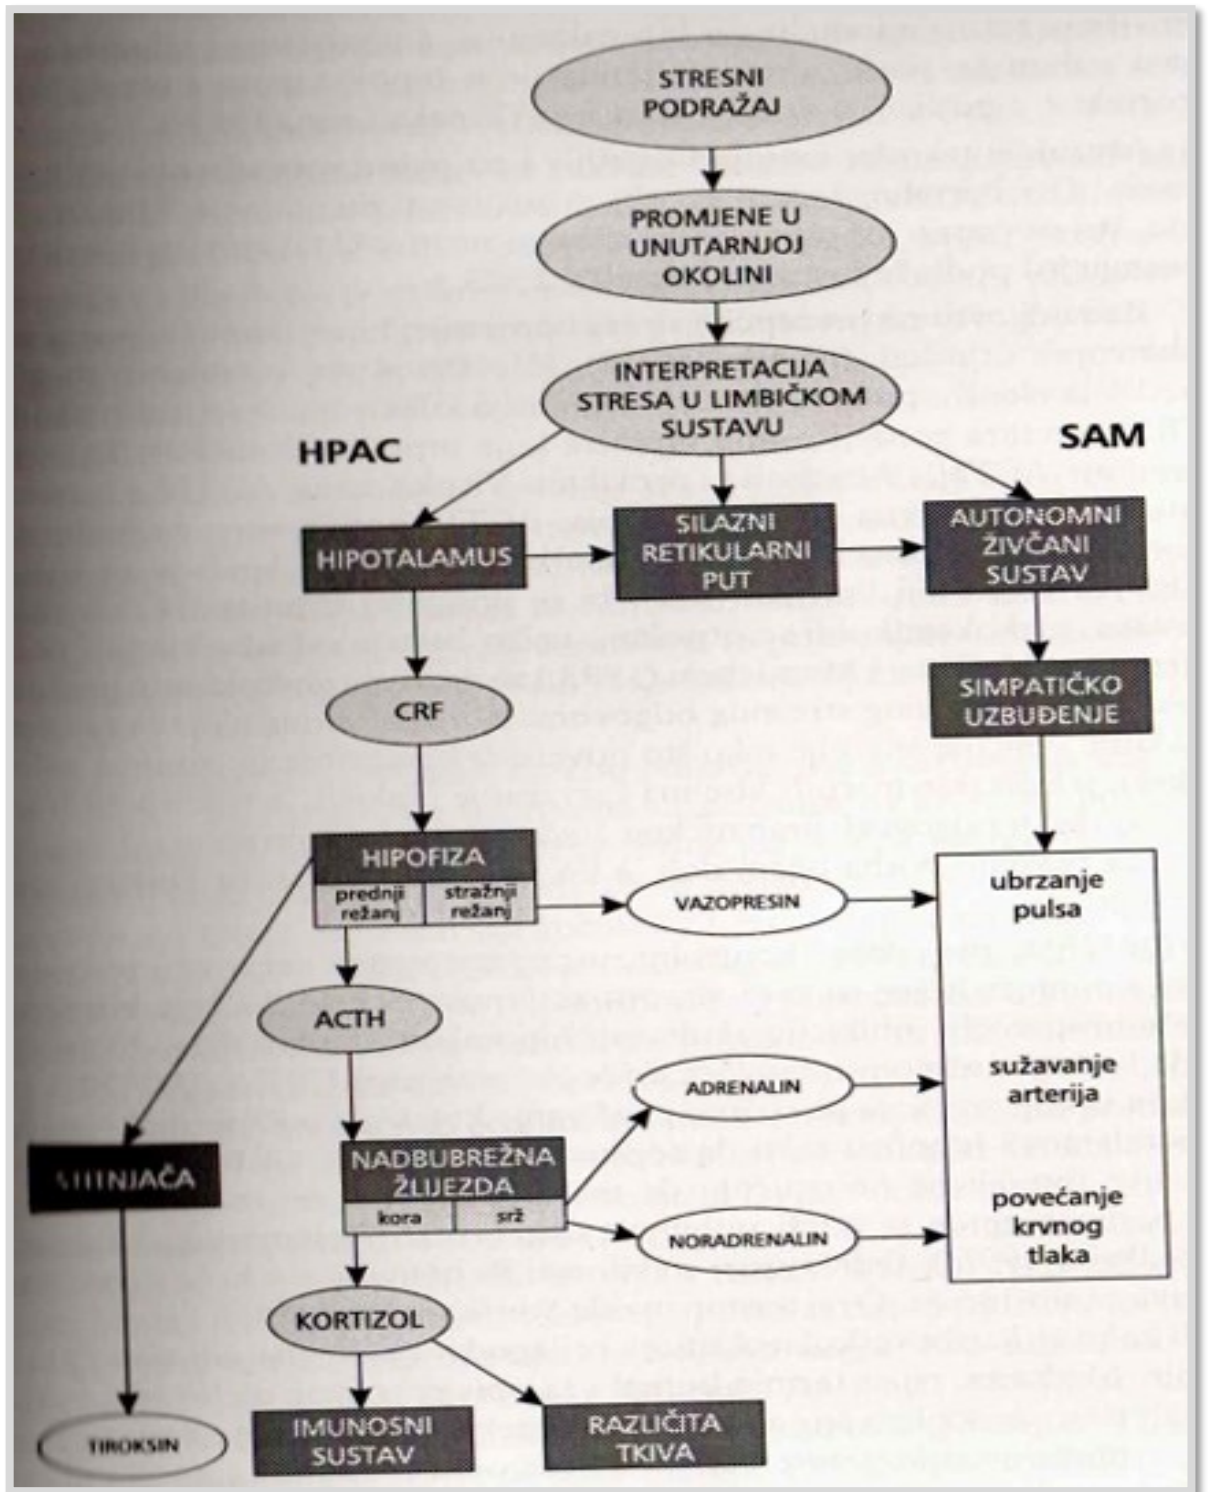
STRESNI PODRAŽAJ

PROMJENE U UNUTARNJOJ OKOLINI

INTERPRETACIJA STRESA U LIMBIČKOM SUSTAVU

HPAC

SAM

HIPOTALAMUS

SILAZNI RETIKULARNI PUT

AUTONOMNI ŽIVČANI SUSTAV

SIMPATIČKO UZBUĐENJE

CRF

HIPOFIZA

prednji režanj

stražnji režanj

VAZOPRESIN

ubrzanje pulsa

ACTH

sužavanje arterija

ADRENALIN

ŠTITNJAČA

NADBUBREŽNA ŽLIJEZDA

kora

srž

povećanje krvnog tlaka

NORADRENALIN

KORTIZOL

TIROKSIN

IMUNOSNI SUSTAV

RAZLIČITA TKIVA